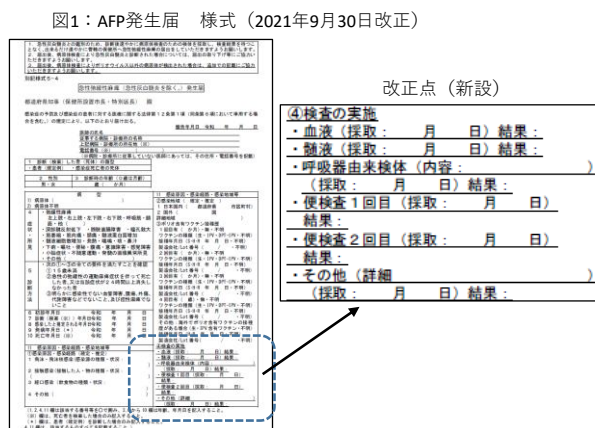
図1：AFP発生届　様式（2021年9月30日改正）

改正点（新設）

④検査の実施
・血液（採取：　　月　　日）結果：
・髄液（採取：　　月　　日）結果：
・呼吸器由来検体（内容：　　　　　　　　）
　（採取：　　月　　日）結果：
・便検査１回目（採取：　　月　　日）
　結果：
・便検査２回目（採取：　　月　　日）
　結果：
・その他（詳細　　　　　　　　　　　　　）
　（採取：　　月　　日）結果：

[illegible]